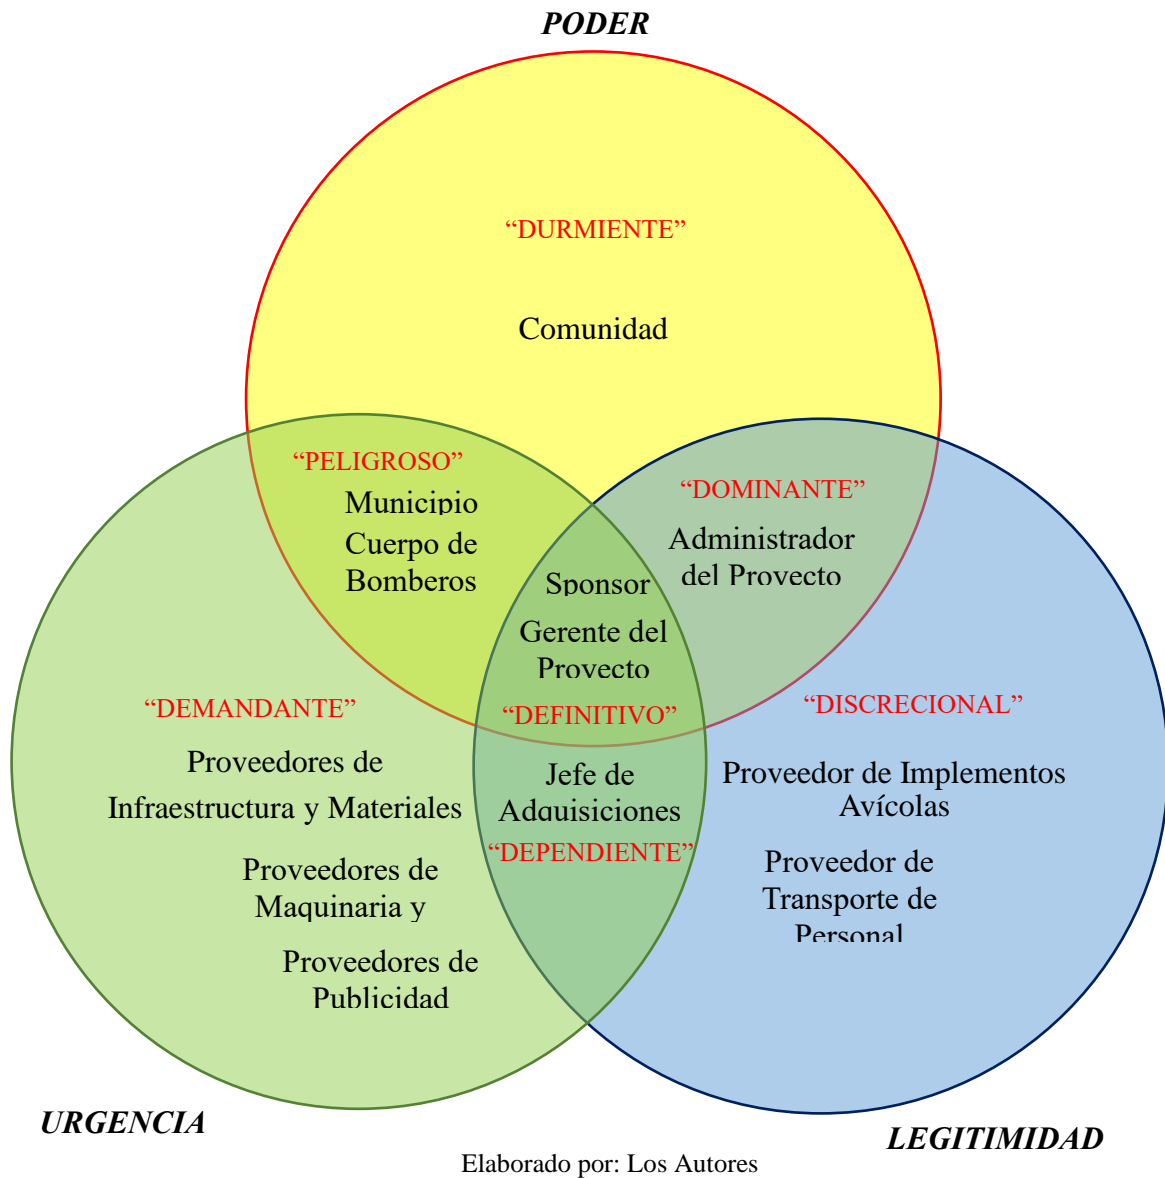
PODER

"DURMIENTE"

Comunidad

"PELIGROSO"

Municipio

Cuerpo de Bomberos

"DOMINANTE"

Administrador del Proyecto

Sponsor

Gerente del Proyecto

"DEFINITIVO"

"DEMANDANTE"

Proveedores de Infraestructura y Materiales

Proveedores de Maquinaria y

Proveedores de Publicidad

Jefe de Adquisiciones

"DEPENDIENTE"

"DISCRECIONAL"

Proveedor de Implementos Avícolas

Proveedor de Transporte de Personal

URGENCIA

LEGITIMIDAD

Elaborado por: Los Autores